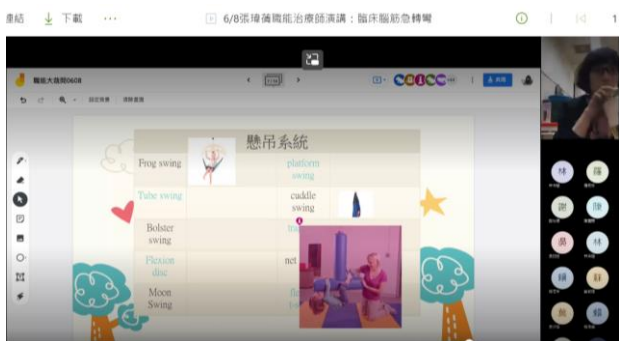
連結　下載　···

6/8張瑋蒨職能治療師演講：臨床腦筋急轉彎

1

懸吊系統

| | | | |
|---|---|---|---|
| Frog swing | | platform swing | |
| Tube swing | | cuddle swing | |
| Bolster swing | | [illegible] | |
| Flexion disc | | net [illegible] | |
| Moon Swing | | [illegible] | |

林　羅　謝　陳　黃　林　賴　蔡　詹　賴